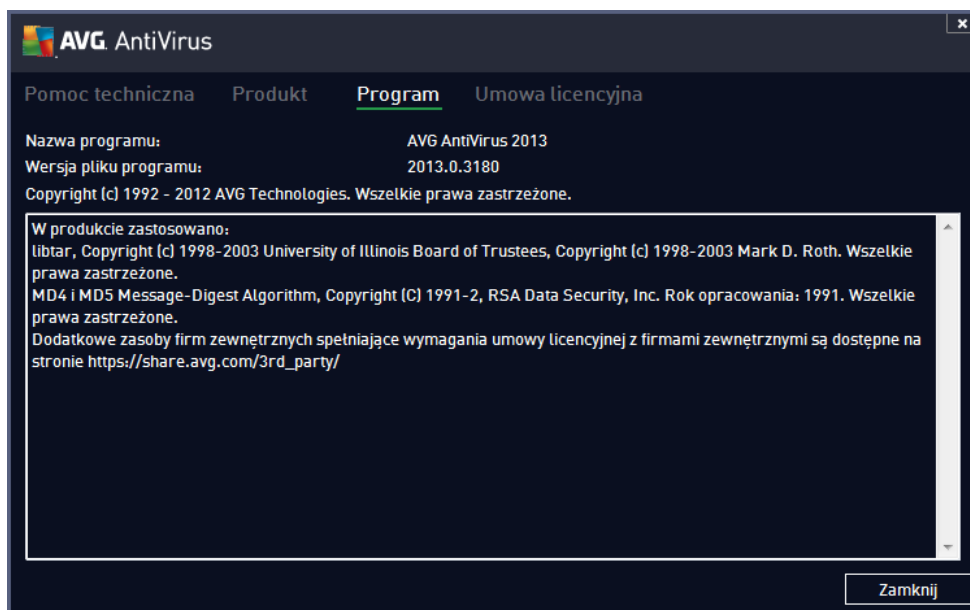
AVG AntiVirus

×

Pomoc techniczna Produkt Program Umowa licencyjna

Nazwa programu: AVG AntiVirus 2013
Wersja pliku programu: 2013.0.3180
Copyright (c) 1992 - 2012 AVG Technologies. Wszelkie prawa zastrzeżone.

W produkcie zastosowano:
libtar, Copyright (c) 1998-2003 University of Illinois Board of Trustees, Copyright (c) 1998-2003 Mark D. Roth. Wszelkie prawa zastrzeżone.
MD4 i MD5 Message-Digest Algorithm, Copyright (C) 1991-2, RSA Data Security, Inc. Rok opracowania: 1991. Wszelkie prawa zastrzeżone.
Dodatkowe zasoby firm zewnętrznych spełniające wymagania umowy licencyjnej z firmami zewnętrznymi są dostępne na stronie https://share.avg.com/3rd_party/

Zamknij